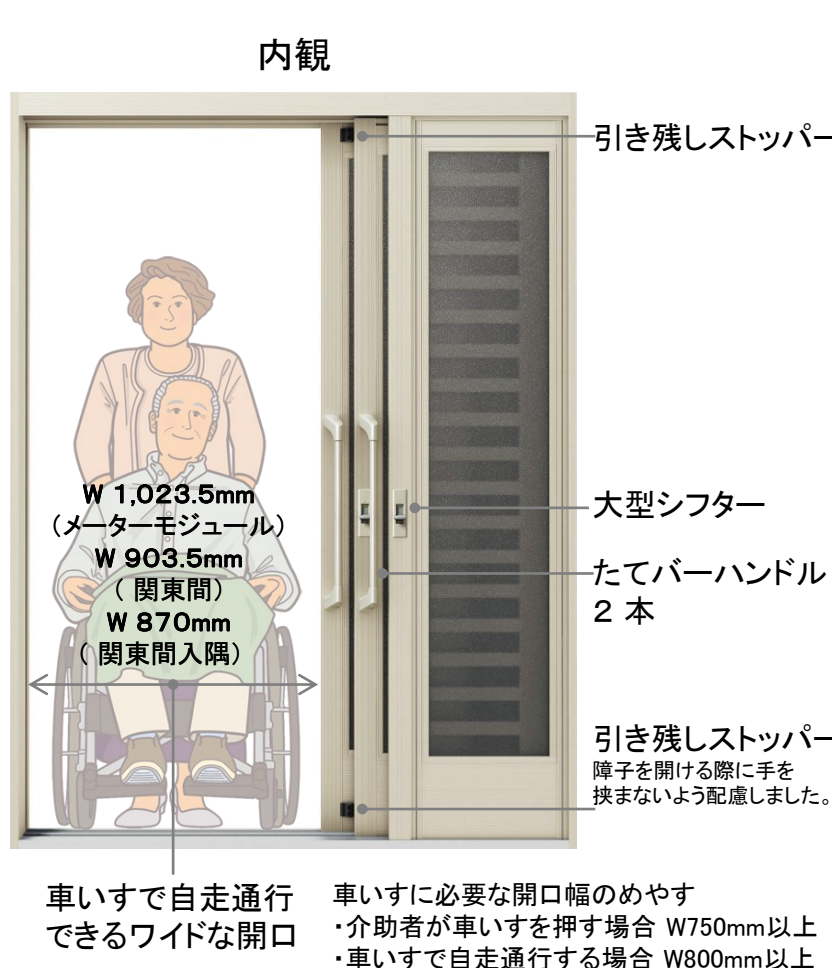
内観

引き残しストッパー

W 1,023.5mm
（メーターモジュール）
W 903.5mm
（関東間）
W 870mm
（関東間入隅）

大型シフター

たてバーハンドル
2 本

引き残しストッパー
障子を開ける際に手を挟まないよう配慮しました。

車いすで自走通行できるワイドな開口

車いすに必要な開口幅のめやす
・介助者が車いすを押す場合 W750mm以上
・車いすで自走通行する場合 W800mm以上